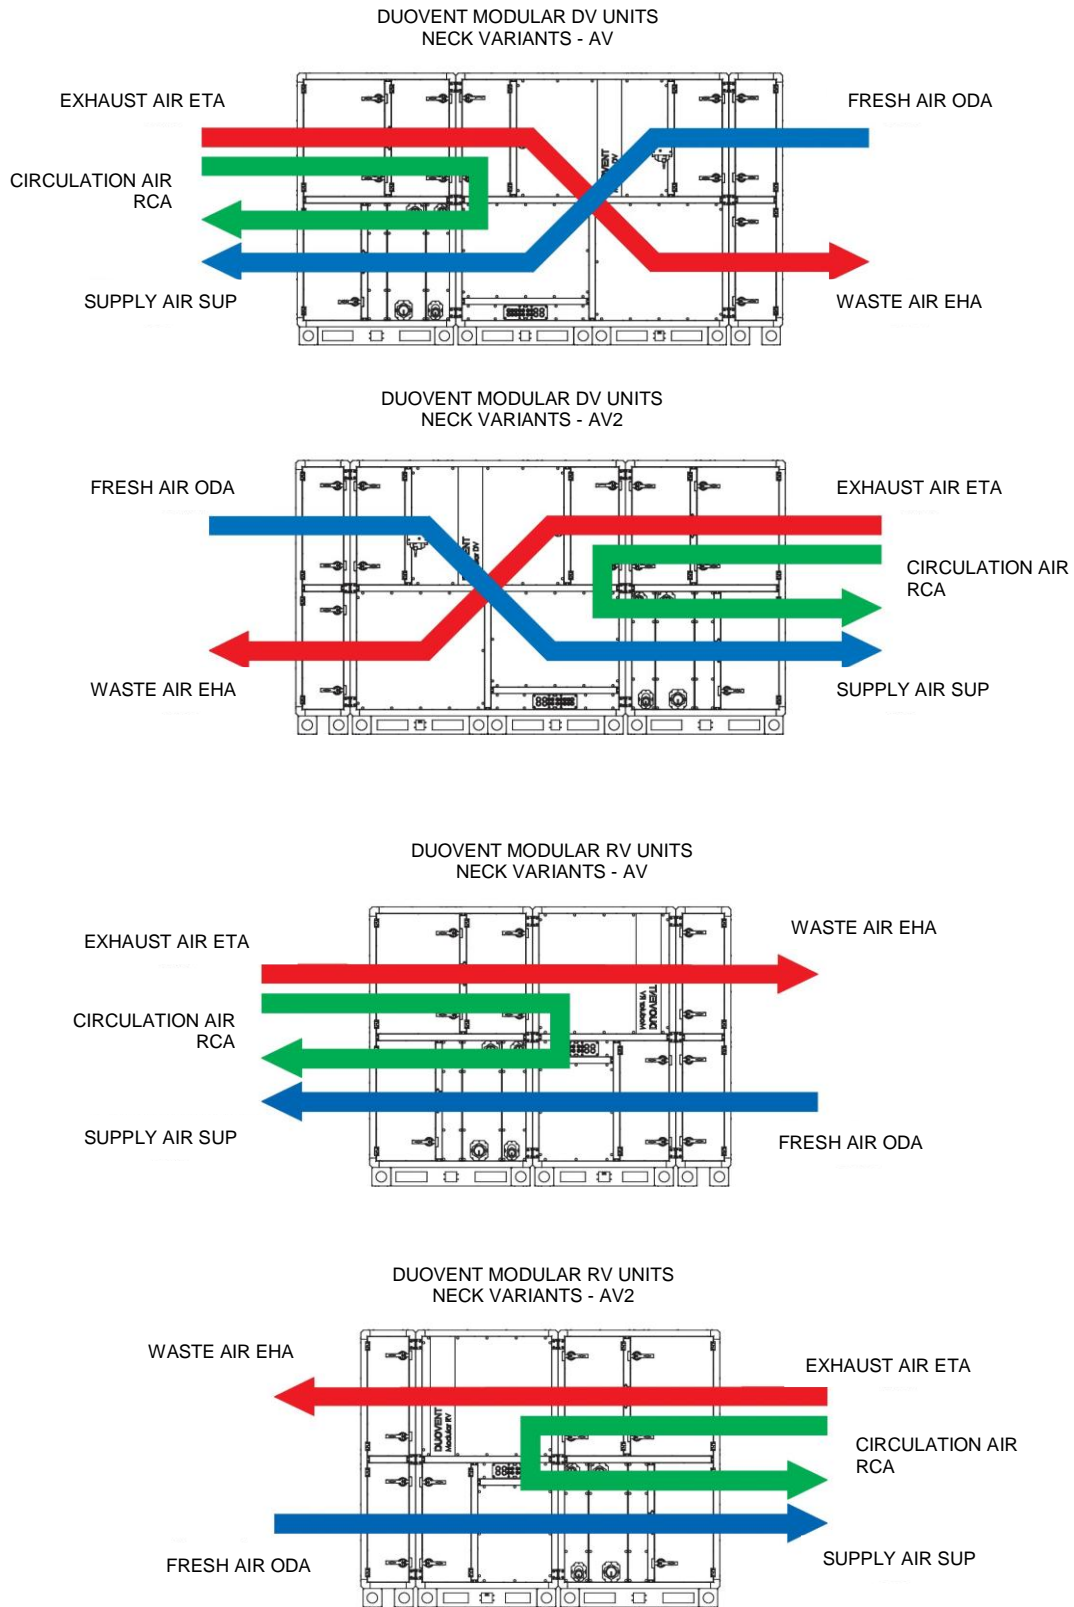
DUOVENT MODULAR DV UNITS
NECK VARIANTS - AV

EXHAUST AIR ETA

FRESH AIR ODA

CIRCULATION AIR RCA

SUPPLY AIR SUP

WASTE AIR EHA

DUOVENT MODULAR DV UNITS
NECK VARIANTS - AV2

FRESH AIR ODA

EXHAUST AIR ETA

CIRCULATION AIR RCA

WASTE AIR EHA

SUPPLY AIR SUP

DUOVENT MODULAR RV UNITS
NECK VARIANTS - AV

EXHAUST AIR ETA

WASTE AIR EHA

CIRCULATION AIR RCA

SUPPLY AIR SUP

FRESH AIR ODA

DUOVENT MODULAR RV UNITS
NECK VARIANTS - AV2

WASTE AIR EHA

EXHAUST AIR ETA

CIRCULATION AIR RCA

FRESH AIR ODA

SUPPLY AIR SUP